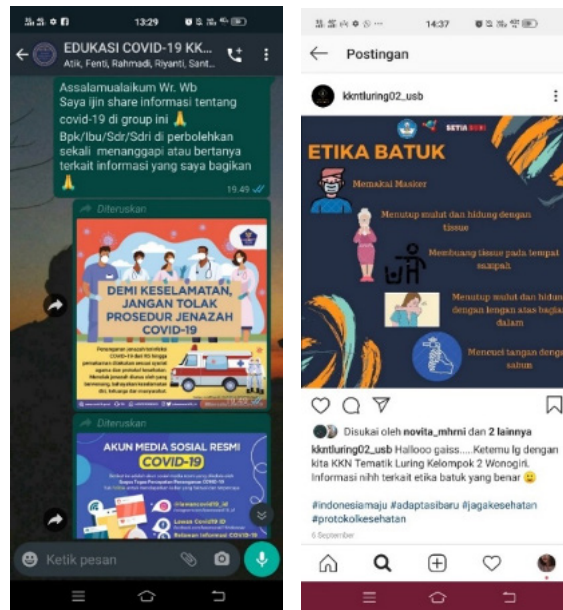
13:29

EDUKASI COVID-19 KK...
Atik, Fenti, Rahmadi, Riyanti, Sant...

Assalamualaikum Wr. Wb
Saya ijin share informasi tentang covid-19 di group ini 🙏
Bpk/Ibu/Sdr/Sdri di perbolehkan sekali menanggapi atau bertanya terkait informasi yang saya bagikan 🙏
19.49

Diteruskan
DEMI KESELAMATAN, JANGAN TOLAK PROSEDUR JENAZAH COVID-19
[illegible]

Diteruskan
AKUN MEDIA SOSIAL RESMI COVID-19
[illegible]

Ketik pesan

14:37
Postingan
kkntluring02_usb

SETIA BUDI
ETIKA BATUK
Memakai Masker
Menutup mulut dan hidung dengan tissue
Membuang tissue pada tempat sampah
Menutup mulut dan hidung dengan lengan atas bagian dalam
Mencuci tangan dengan sabun

Disukai oleh novita_mhrni dan 2 lainnya
kkntluring02_usb Hallooo gaiss.....Ketemu lg dengan kita KKN Tematik Luring Kelompok 2 Wonogiri. Informasi nihh terkait etika batuk yang benar 😉
#indonesiamaju #adaptasibaru #jagakesehatan #protokolkesehatan
6 September